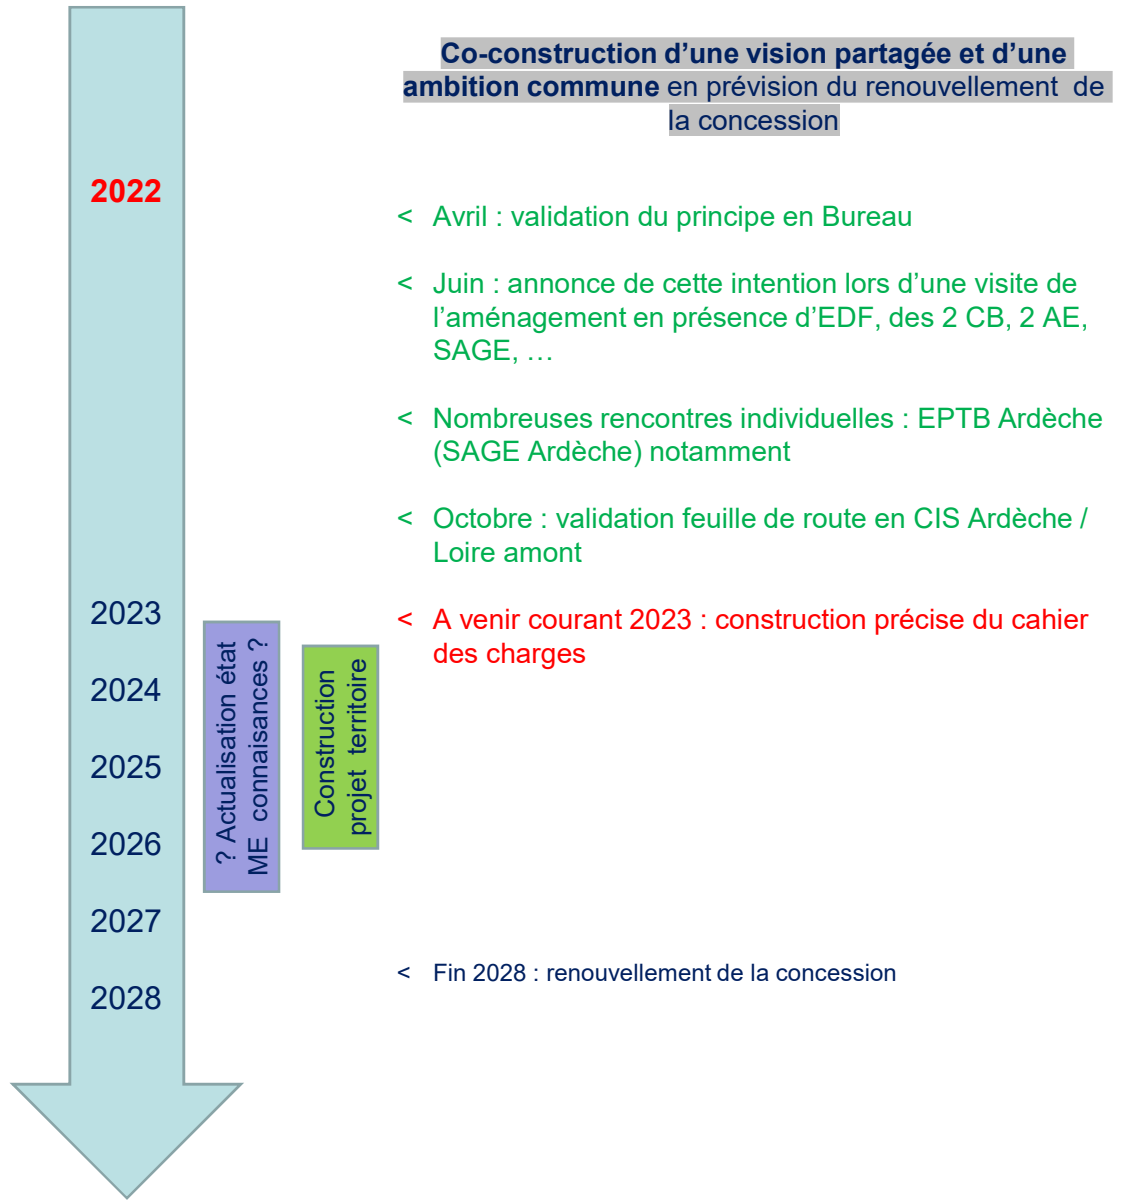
Co-construction d’une vision partagée et d’une ambition commune en prévision du renouvellement de la concession

2022

< Avril : validation du principe en Bureau

< Juin : annonce de cette intention lors d’une visite de l’aménagement en présence d’EDF, des 2 CB, 2 AE, SAGE, …

< Nombreuses rencontres individuelles : EPTB Ardèche (SAGE Ardèche) notamment

< Octobre : validation feuille de route en CIS Ardèche / Loire amont

2023

< A venir courant 2023 : construction précise du cahier des charges

2024

2025

2026

? Actualisation état ME connaisances ?

Construction projet territoire

2027

< Fin 2028 : renouvellement de la concession

2028